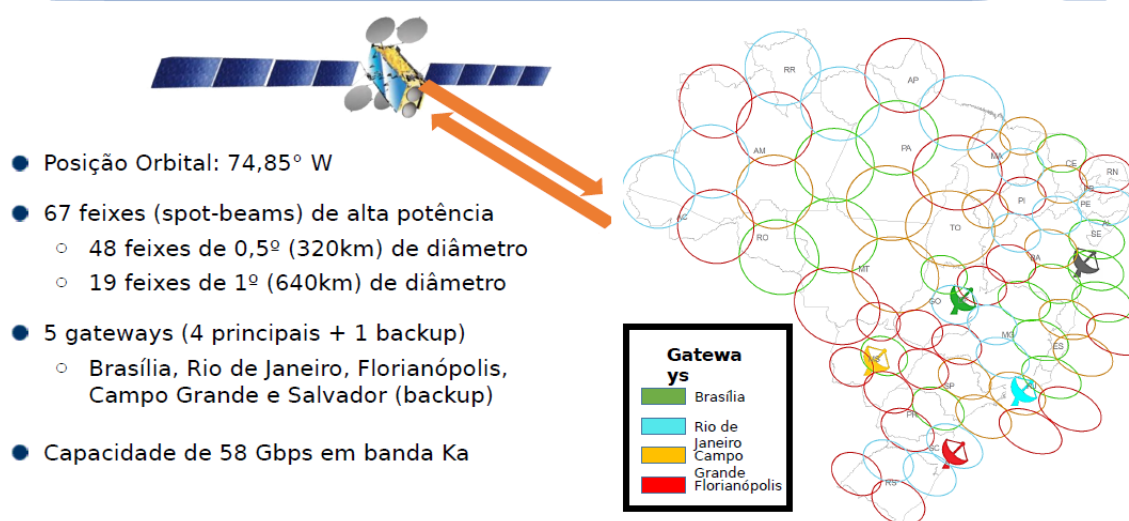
Posição Orbital: 74,85° W

67 feixes (spot-beams) de alta potência

48 feixes de 0,5º (320km) de diâmetro

19 feixes de 1º (640km) de diâmetro

5 gateways (4 principais + 1 backup)

Brasília, Rio de Janeiro, Florianópolis, Campo Grande e Salvador (backup)

Capacidade de 58 Gbps em banda Ka

RR
AP
AM
PA
MA
CE
RN
PB
PE
AL
SE
AC
PI
RO
TO
BA
MT
GO
MG
ES
MS
SP
RJ
PR
SC
RS

Gateways

Brasília
Rio de Janeiro
Campo Grande
Florianópolis